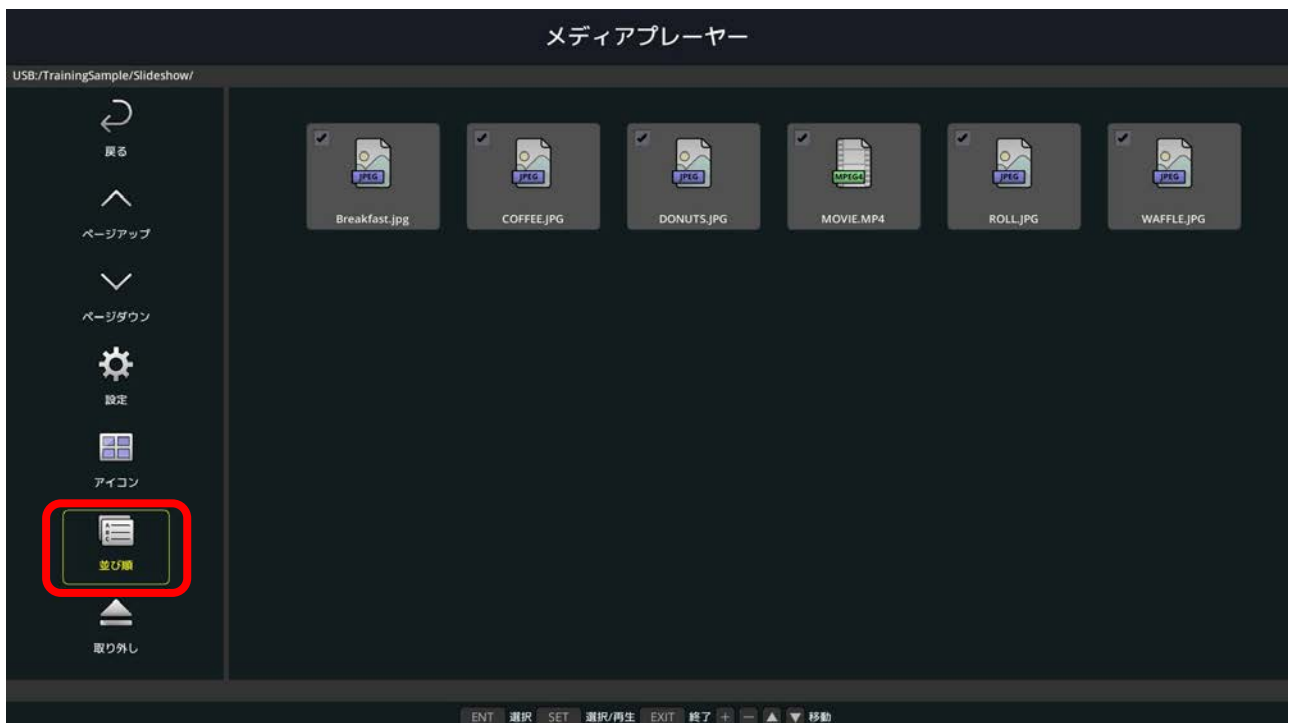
メディアプレーヤー

USB:/TrainingSample/Slideshow/

戻る

ページアップ

ページダウン

設定

アイコン

並び順

取り外し

JPEG
Breakfast.jpg

JPEG
COFFEE.JPG

JPEG
DONUTS.JPG

MPEG4
MOVIE.MP4

JPEG
ROLL.JPG

JPEG
WAFFLE.JPG

ENT 選択 SET 選択/再生 EXIT 終了 + − ▲ ▼ 移動